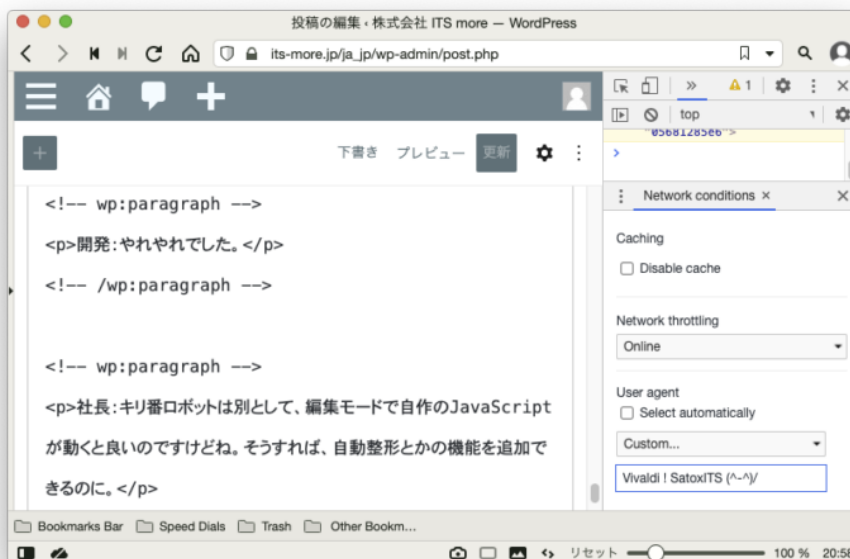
投稿の編集 ‹ 株式会社 ITS more — WordPress

its-more.jp/ja_jp/wp-admin/post.php

下書き プレビュー 更新

<!-- wp:paragraph -->

<p>開発:やれやれでした。</p>

<!-- /wp:paragraph -->

<!-- wp:paragraph -->

<p>社長:キリ番ロボットは別として、編集モードで自作のJavaScriptが動くと良いのですけどね。そうすれば、自動整形とかの機能を追加できるのに。</p>

» ⚠1

top

"0568128​5e6">

›

Network conditions ×

Caching

Disable cache

Network throttling

Online

User agent

Select automatically

Custom...

Vivaldi ! SatoxITS (^-^)/

Bookmarks Bar Speed Dials Trash Other Bookm...

リセット 100 % 20:58